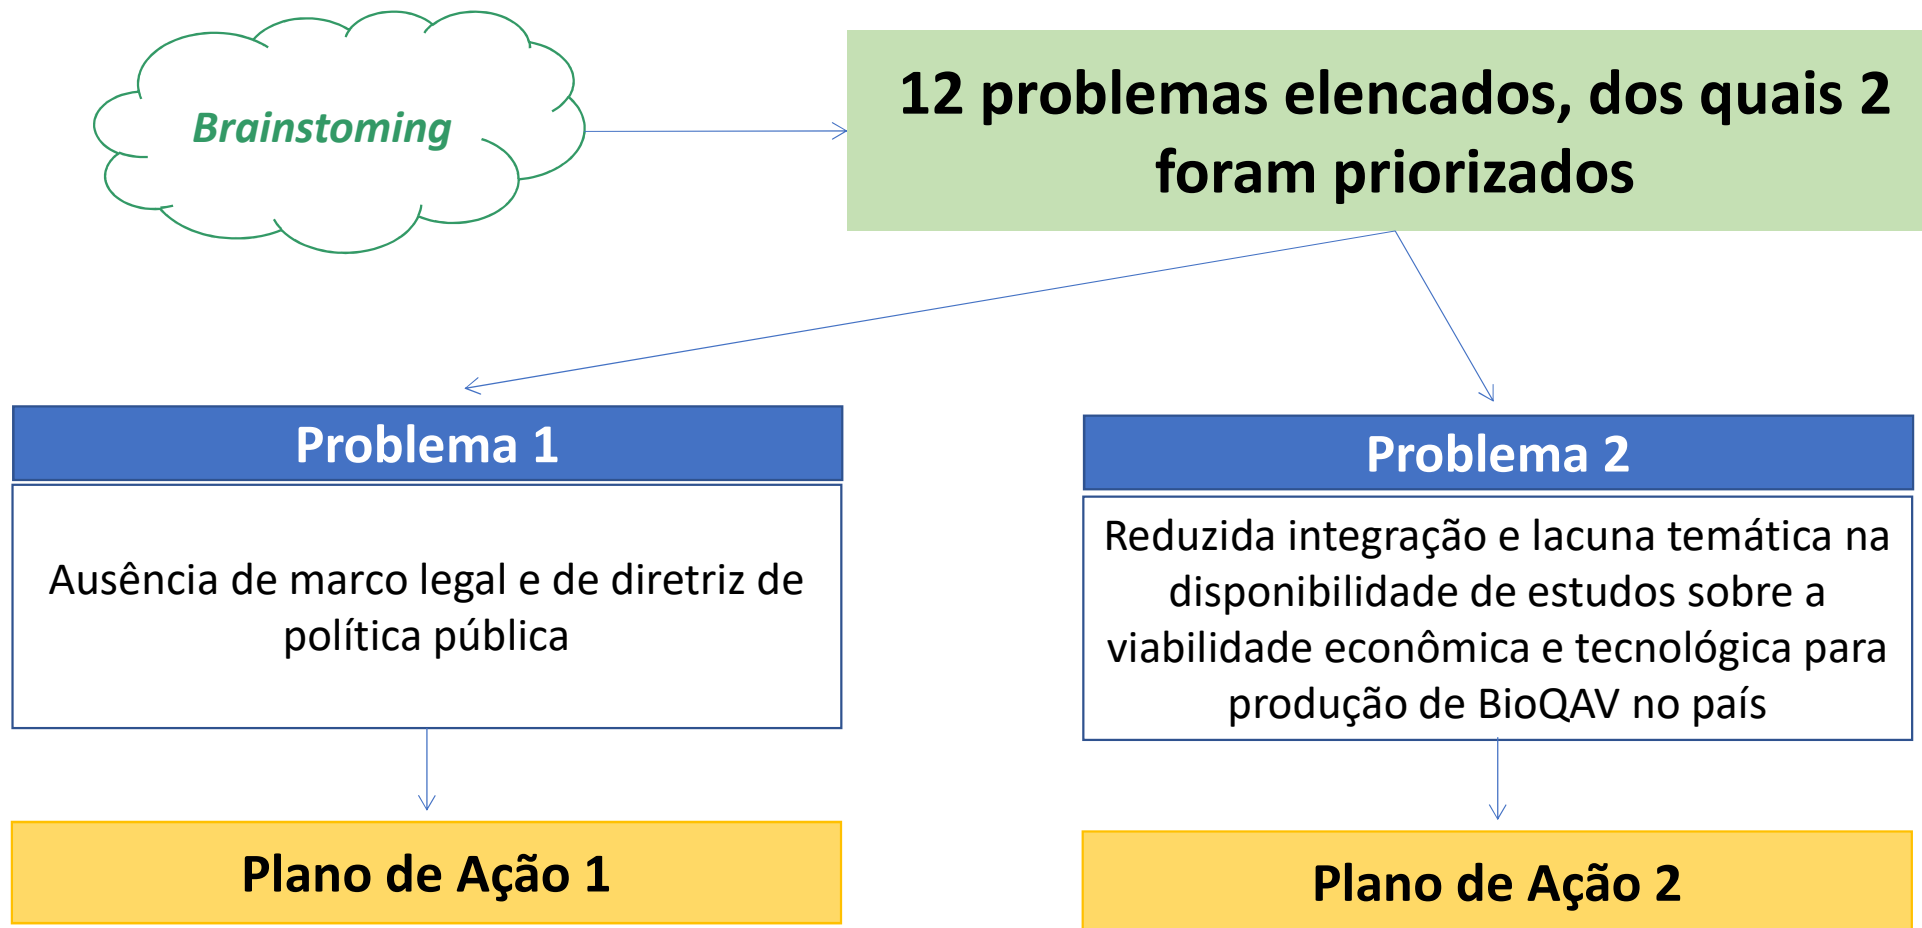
Brainstoming

12 problemas elencados, dos quais 2 foram priorizados

Problema 1

Ausência de marco legal e de diretriz de política pública

Plano de Ação 1

Problema 2

Reduzida integração e lacuna temática na disponibilidade de estudos sobre a viabilidade econômica e tecnológica para produção de BioQAV no país

Plano de Ação 2